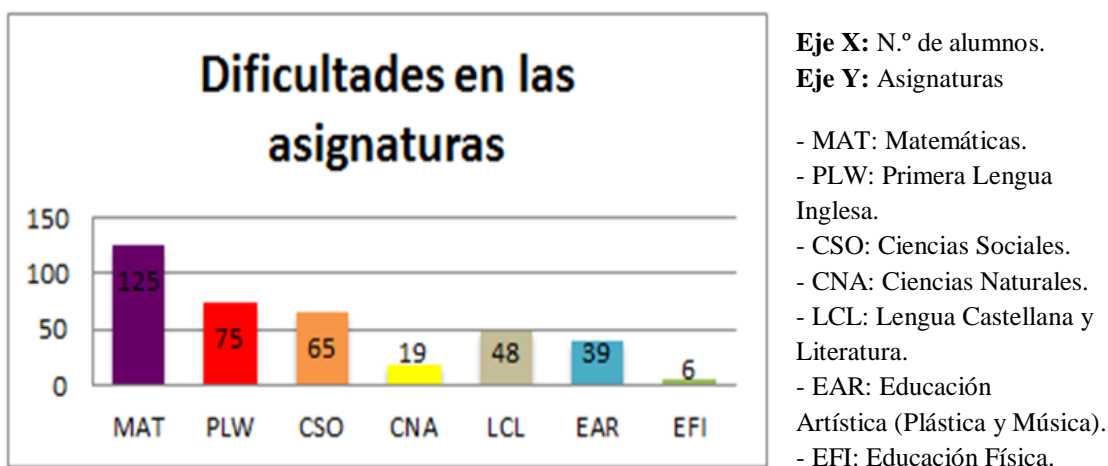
Dificultades en las asignaturas

150
100
50
0

125
75
65
19
48
39
6

MAT PLW CSO CNA LCL EAR EFI

**Eje X:** N.º de alumnos.
**Eje Y:** Asignaturas

- MAT: Matemáticas.
- PLW: Primera Lengua Inglesa.
- CSO: Ciencias Sociales.
- CNA: Ciencias Naturales.
- LCL: Lengua Castellana y Literatura.
- EAR: Educación Artística (Plástica y Música).
- EFI: Educación Física.